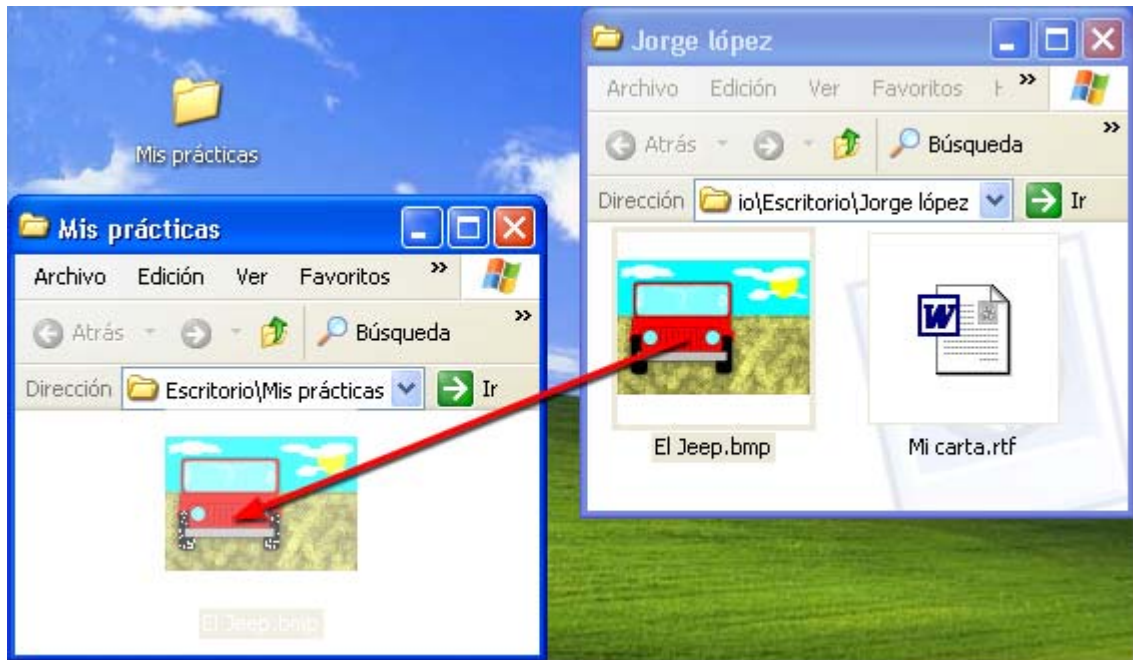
Mis prácticas

Jorge lópez

Archivo Edición Ver Favoritos H »

Atrás Búsqueda »

Dirección io\Escritorio\Jorge lópez Ir

El Jeep.bmp

Mi carta.rtf

Mis prácticas

Archivo Edición Ver Favoritos »

Atrás Búsqueda »

Dirección Escritorio\Mis prácticas Ir

El Jeep.bmp